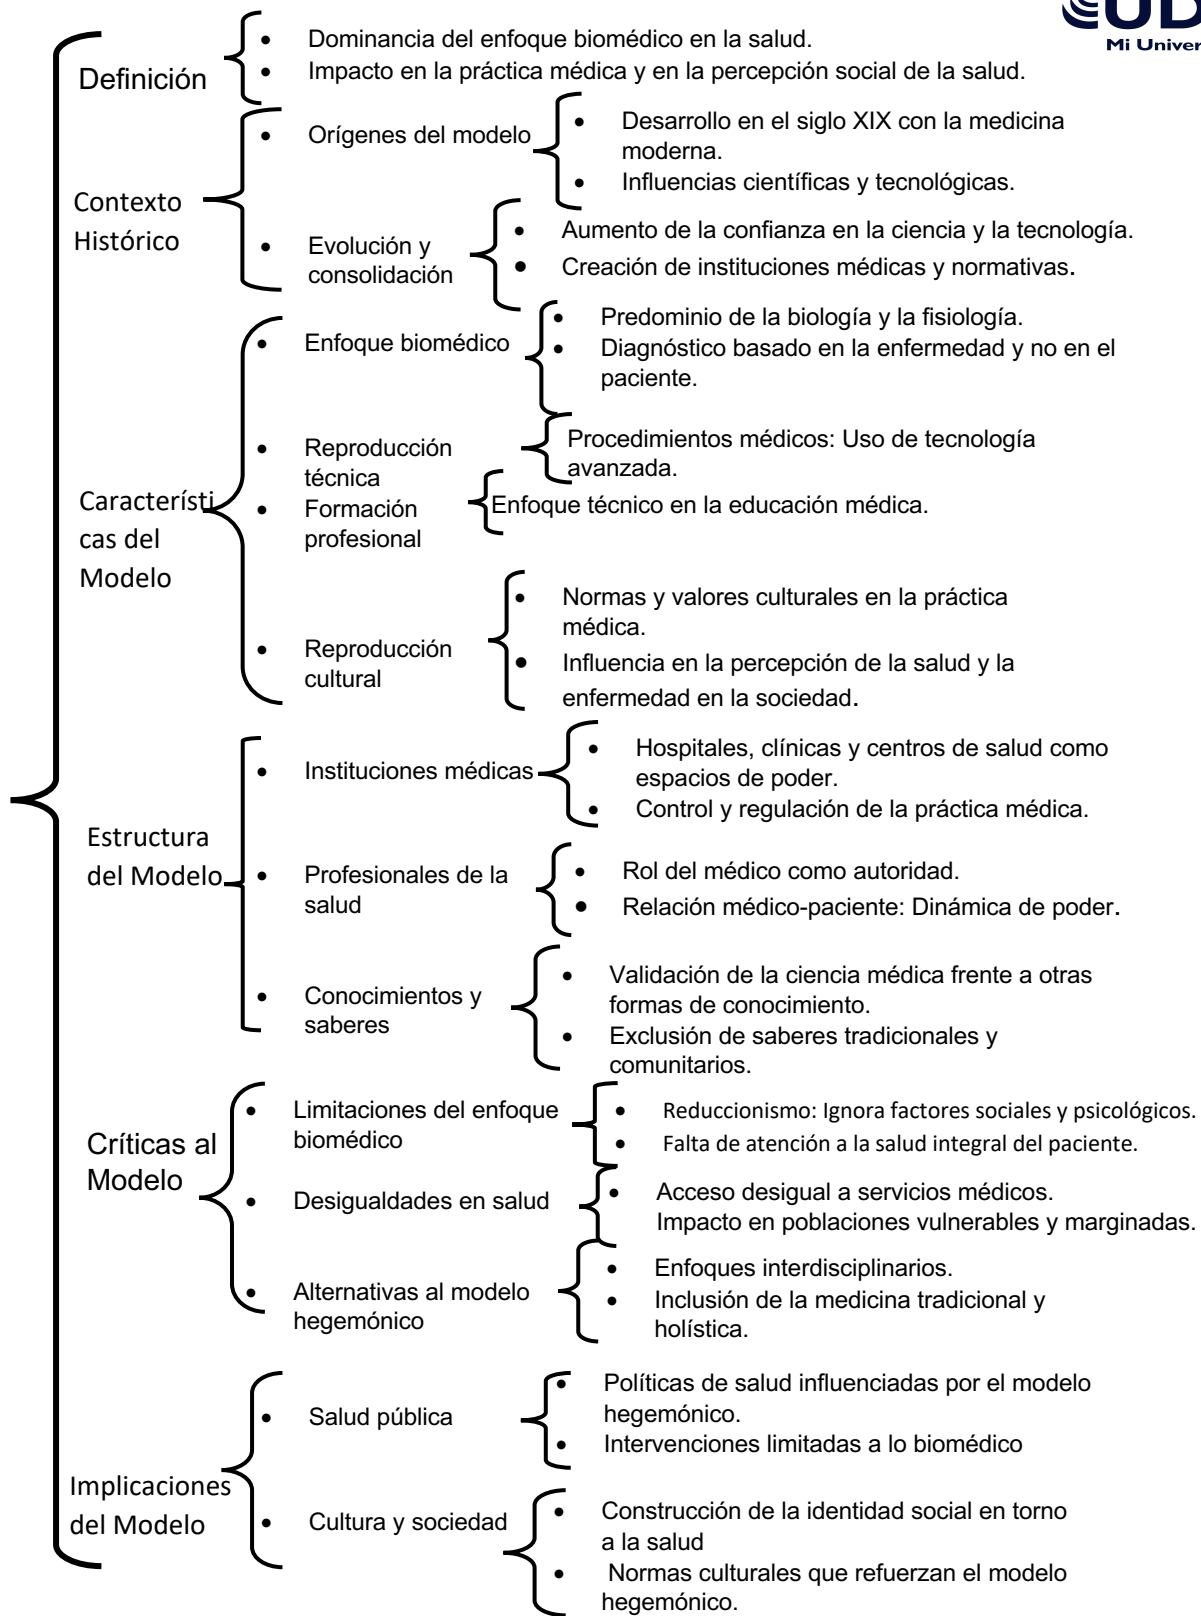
UD
Mi Univer

Definición
- Dominancia del enfoque biomédico en la salud.
- Impacto en la práctica médica y en la percepción social de la salud.

Contexto Histórico
- Orígenes del modelo
  - Desarrollo en el siglo XIX con la medicina moderna.
  - Influencias científicas y tecnológicas.
- Evolución y consolidación
  - Aumento de la confianza en la ciencia y la tecnología.
  - Creación de instituciones médicas y normativas.

Características del Modelo
- Enfoque biomédico
  - Predominio de la biología y la fisiología.
  - Diagnóstico basado en la enfermedad y no en el paciente.
- Reproducción técnica
  Procedimientos médicos: Uso de tecnología avanzada.
- Formación profesional
  Enfoque técnico en la educación médica.
- Reproducción cultural
  - Normas y valores culturales en la práctica médica.
  - Influencia en la percepción de la salud y la enfermedad en la sociedad.

Estructura del Modelo
- Instituciones médicas
  - Hospitales, clínicas y centros de salud como espacios de poder.
  - Control y regulación de la práctica médica.
- Profesionales de la salud
  - Rol del médico como autoridad.
  - Relación médico-paciente: Dinámica de poder.
- Conocimientos y saberes
  - Validación de la ciencia médica frente a otras formas de conocimiento.
  - Exclusión de saberes tradicionales y comunitarios.

Críticas al Modelo
- Limitaciones del enfoque biomédico
  - Reduccionismo: Ignora factores sociales y psicológicos.
  - Falta de atención a la salud integral del paciente.
- Desigualdades en salud
  - Acceso desigual a servicios médicos.
  Impacto en poblaciones vulnerables y marginadas.
- Alternativas al modelo hegemónico
  - Enfoques interdisciplinarios.
  - Inclusión de la medicina tradicional y holística.

Implicaciones del Modelo
- Salud pública
  - Políticas de salud influenciadas por el modelo hegemónico.
  - Intervenciones limitadas a lo biomédico
- Cultura y sociedad
  - Construcción de la identidad social en torno a la salud
  - Normas culturales que refuerzan el modelo hegemónico.